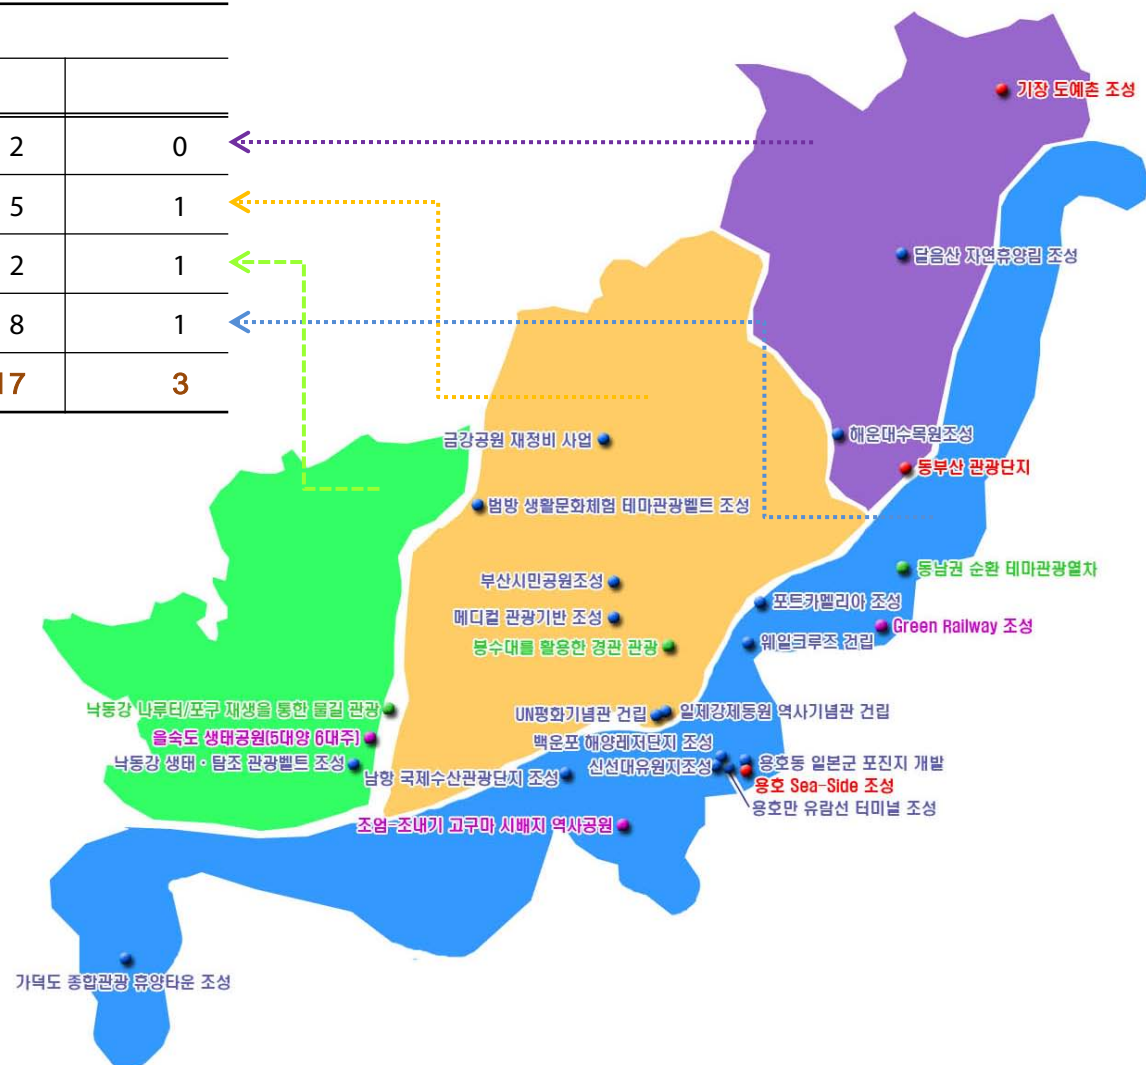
| | |
|---|---|
| 2 | 0 |
| 5 | 1 |
| 2 | 1 |
| 8 | 1 |
| 17 | 3 |

기장 도예촌 조성
달음산 자연휴양림 조성
해운대수목원조성
동부산 관광단지
금강공원 재정비 사업
범방 생활문화체험 테마관광벨트 조성
동남권 순환 테마관광열차
부산시민공원조성
메디컬 관광기반 조성
포트카멜리아 조성
Green Railway 조성
웨일크루즈 건립
봉수대를 활용한 경관 관광
낙동강 나루터/포구 재생을 통한 물길 관광
UN평화기념관 건립
일제강제동원 역사기념관 건립
을숙도 생태공원(5대양 6대주)
백운포 해양레저단지 조성
낙동강 생태 · 탐조 관광벨트 조성
남항 국제수산관광단지 조성
신선대유원지조성
용호동 일본군 포진지 개발
용호 Sea-Side 조성
용호만 유람선 터미널 조성
조엄-조내기 고구마 시배지 역사공원
가덕도 종합관광 휴양타운 조성